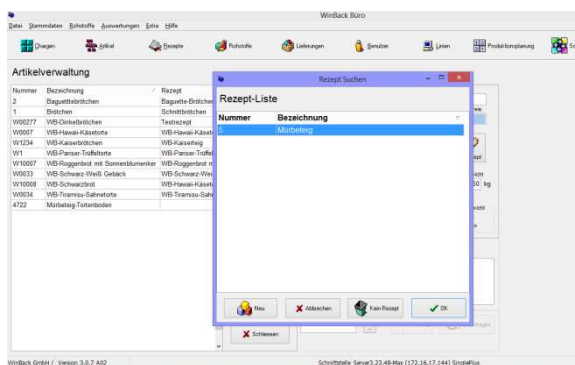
WinBack Büro

Datei Stammdaten Rohstoffe Auswertungen Extra Hilfe

Chargen Artikel Rezepte Rohstoffe Lieferungen Benutzer Linien Produktionsplanung Sc

Artikelverwaltung

| Nummer | Bezeichnung | Rezept |
|---|---|---|
| 2 | Baguettebrötchen | Baguette-Brötchen |
| 1 | Brötchen | Schnittbrötchen |
| W00277 | WB-Dinkelbrötchen | Testrezept |
| W0007 | WB-Hawaii-Käsetorte | WB-Hawaii-Käset |
| W1234 | WB-Kaiserbrötchen | WB-Kaiserteig |
| W1 | WB-Pariser-Trüffeltorte | WB-Pariser-Trüffel |
| W10007 | WB-Roggenbrot mit Sonnenblumenker | WB-Roggenbrot m |
| W0033 | WB-Schwarz-Weiß Gebäck | WB-Schwarz-Wei |
| W10008 | WB-Schwarzbrot | WB-Hawaii-Käset |
| W0034 | WB-Tiramisu-Sahnetorte | WB-Tiramisu-Sahr |
| 4722 | Mürbeteig-Tortenboden | |

Rezept Suchen

Rezept-Liste

| Nummer | Bezeichnung |
|---|---|
| 5 | Mürbeteig |

Neu Abbrechen Kein Rezept OK

Schliessen

ept
icht
50 kg
icht

WinBack GmbH / Version 3.0.7 A02

Schnittstelle Server3.23.48-Max (172.16.17.144) SinglePlus